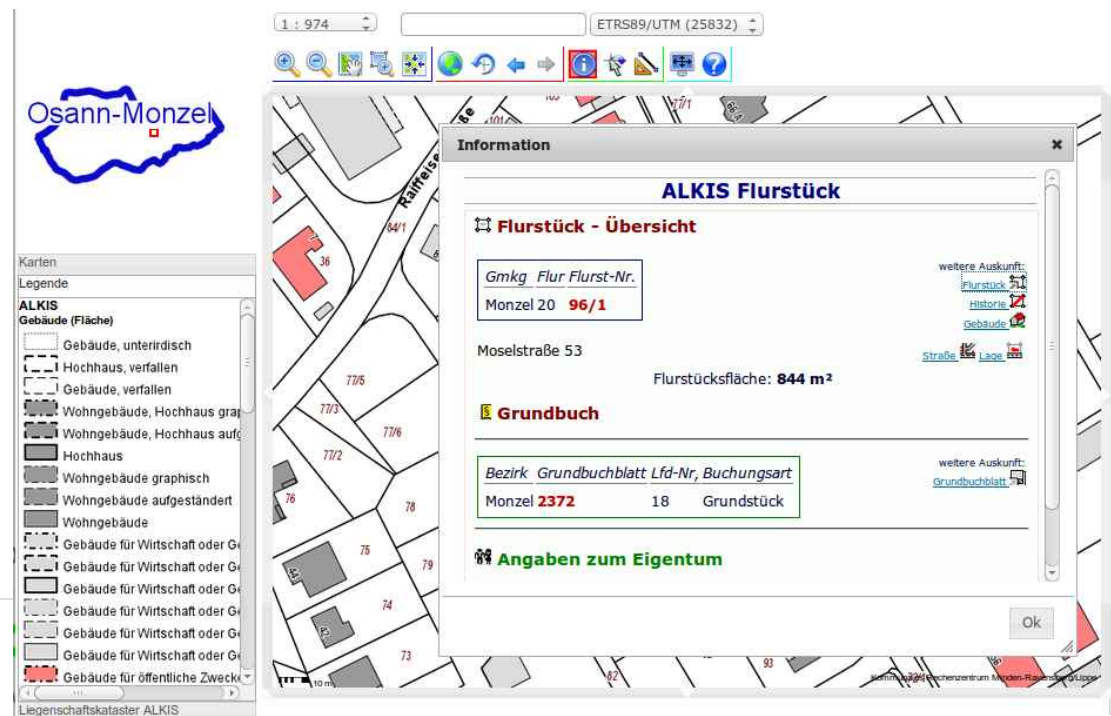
1 : 974

ETRS89/UTM (25832)

Osann-Monzel

Karten

Legende

ALKIS
Gebäude (Fläche)

Gebäude, unterirdisch
Hochhaus, verfallen
Gebäude, verfallen
Wohngebäude, Hochhaus gra
Wohngebäude, Hochhaus auf
Hochhaus
Wohngebäude graphisch
Wohngebäude aufgeständert
Wohngebäude
Gebäude für Wirtschaft oder G
Gebäude für Wirtschaft oder G
Gebäude für Wirtschaft oder G
Gebäude für Wirtschaft oder G
Gebäude für Wirtschaft oder G
Gebäude für Wirtschaft oder G
Gebäude für öffentliche Zweck

Liegenschaftskataster ALKIS

Raiffeise

84/1

36

77/5

77/3

77/6

77/2

76

78

75

79

74

73

93

Information

ALKIS Flurstück

Flurstück - Übersicht

| Gmkg | Flur | Flurst-Nr. |
|---|---|---|
| Monzel | 20 | 96/1 |

weitere Auskunft:
Flurstück
Historie
Gebäude

Moselstraße 53

Straße Lage

Flurstücksfläche: 844 m²

Grundbuch

| Bezirk | Grundbuchblatt | Lfd-Nr, | Buchungsart |
|---|---|---|---|
| Monzel | 2372 | 18 | Grundstück |

weitere Auskunft:
Grundbuchblatt

Angaben zum Eigentum

Ok

Kommunales Rechenzentrum Minden-Ravensberg/Lippe